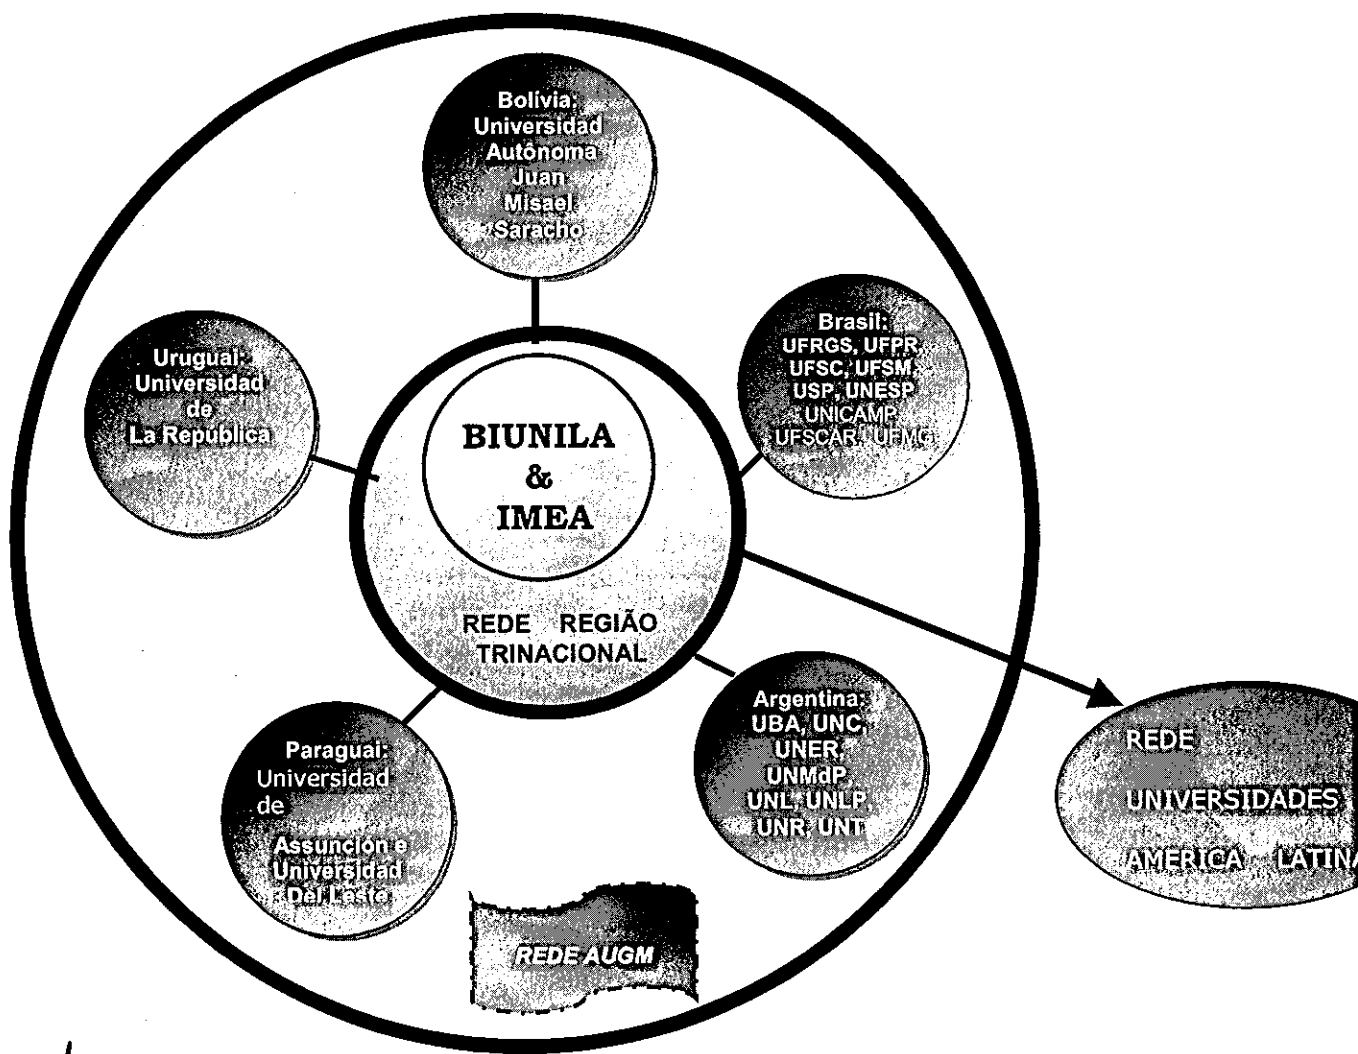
Bolivia: Universidad Autônoma Juan Misael Saracho

Uruguai: Universidad de La Republica

Brasil: UFRGS, UFPR, UFSC, UFSM, USP, UNESP UNICAMP UFSCAR, UFMG

BIUNILA & IMEA

REDE REGIÃO TRINACIONAL

Paraguai: Universidad de Assuncion e Universidad Del Leste

Argentina: UBA, UNC, UNER, UNMdP, UNL, UNLP, UNR, UNT

REDE AUGM

REDE UNIVERSIDADES AMERICA LATIN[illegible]